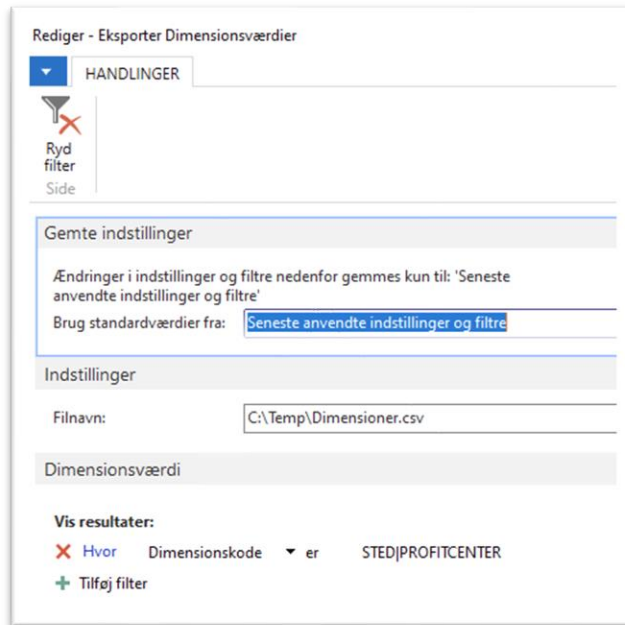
Rediger - Eksporter Dimensionsværdier

HANDLINGER

Ryd filter

Side

Gemte indstillinger

Ændringer i indstillinger og filtre nedenfor gemmes kun til: 'Seneste anvendte indstillinger og filtre'

Brug standardværdier fra: Seneste anvendte indstillinger og filtre

Indstillinger

Filnavn: C:\Temp\Dimensioner.csv

Dimensionsværdi

Vis resultater:

Hvor Dimensionskode er STED|PROFITCENTER

Tilføj filter